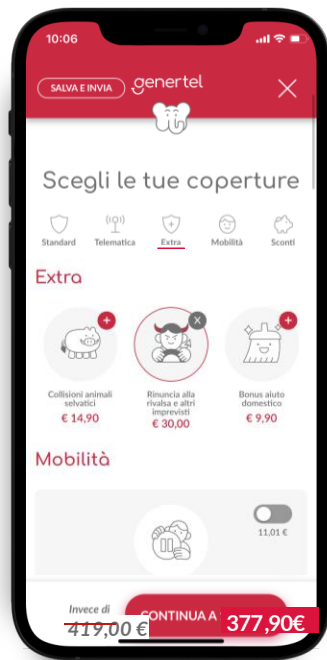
10:06

SALVA E INVIA genertel

Scegli le tue coperture

Standard Telematica Extra Mobilità Sconti

Extra

Collisioni animali selvatici
€ 14,90

Rinuncia alla rivalsa e altri imprevisti
€ 30,00

Bonus aiuto domestico
€ 9,90

Mobilità

11,01 €

Invece di
419,00 €

CONTINUA A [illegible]

377,90€